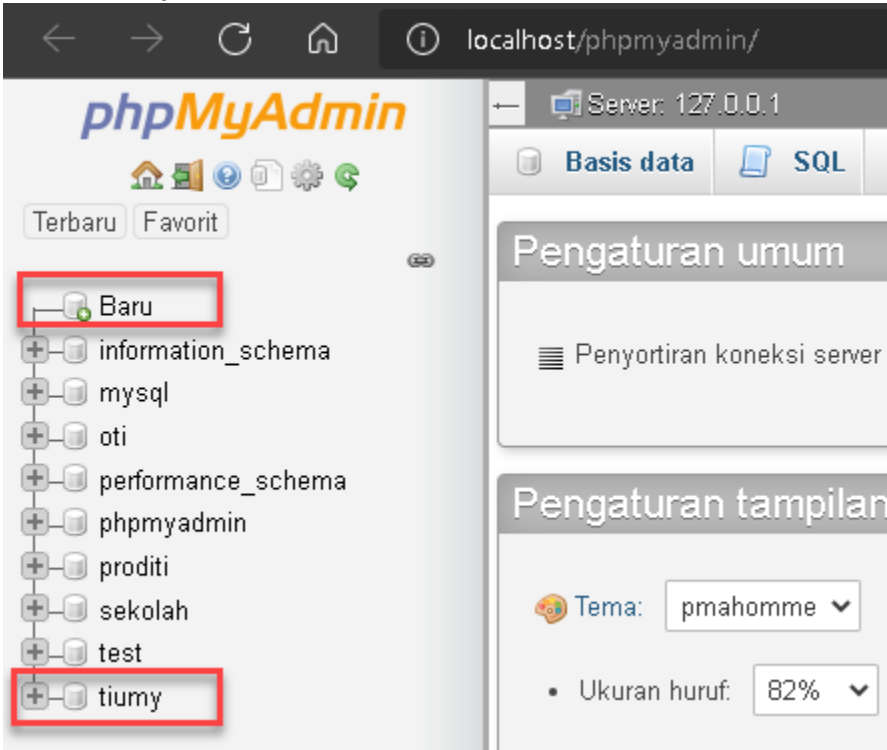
localhost/phpmyadmin/

phpMyAdmin

Terbaru Favorit

Baru
information_schema
mysql
oti
performance_schema
phpmyadmin
proditi
sekolah
test
tiumy

Server: 127.0.0.1

Basis data SQL

Pengaturan umum

Penyortiran koneksi server

Pengaturan tampilan

Tema: pmahomme

• Ukuran huruf: 82%